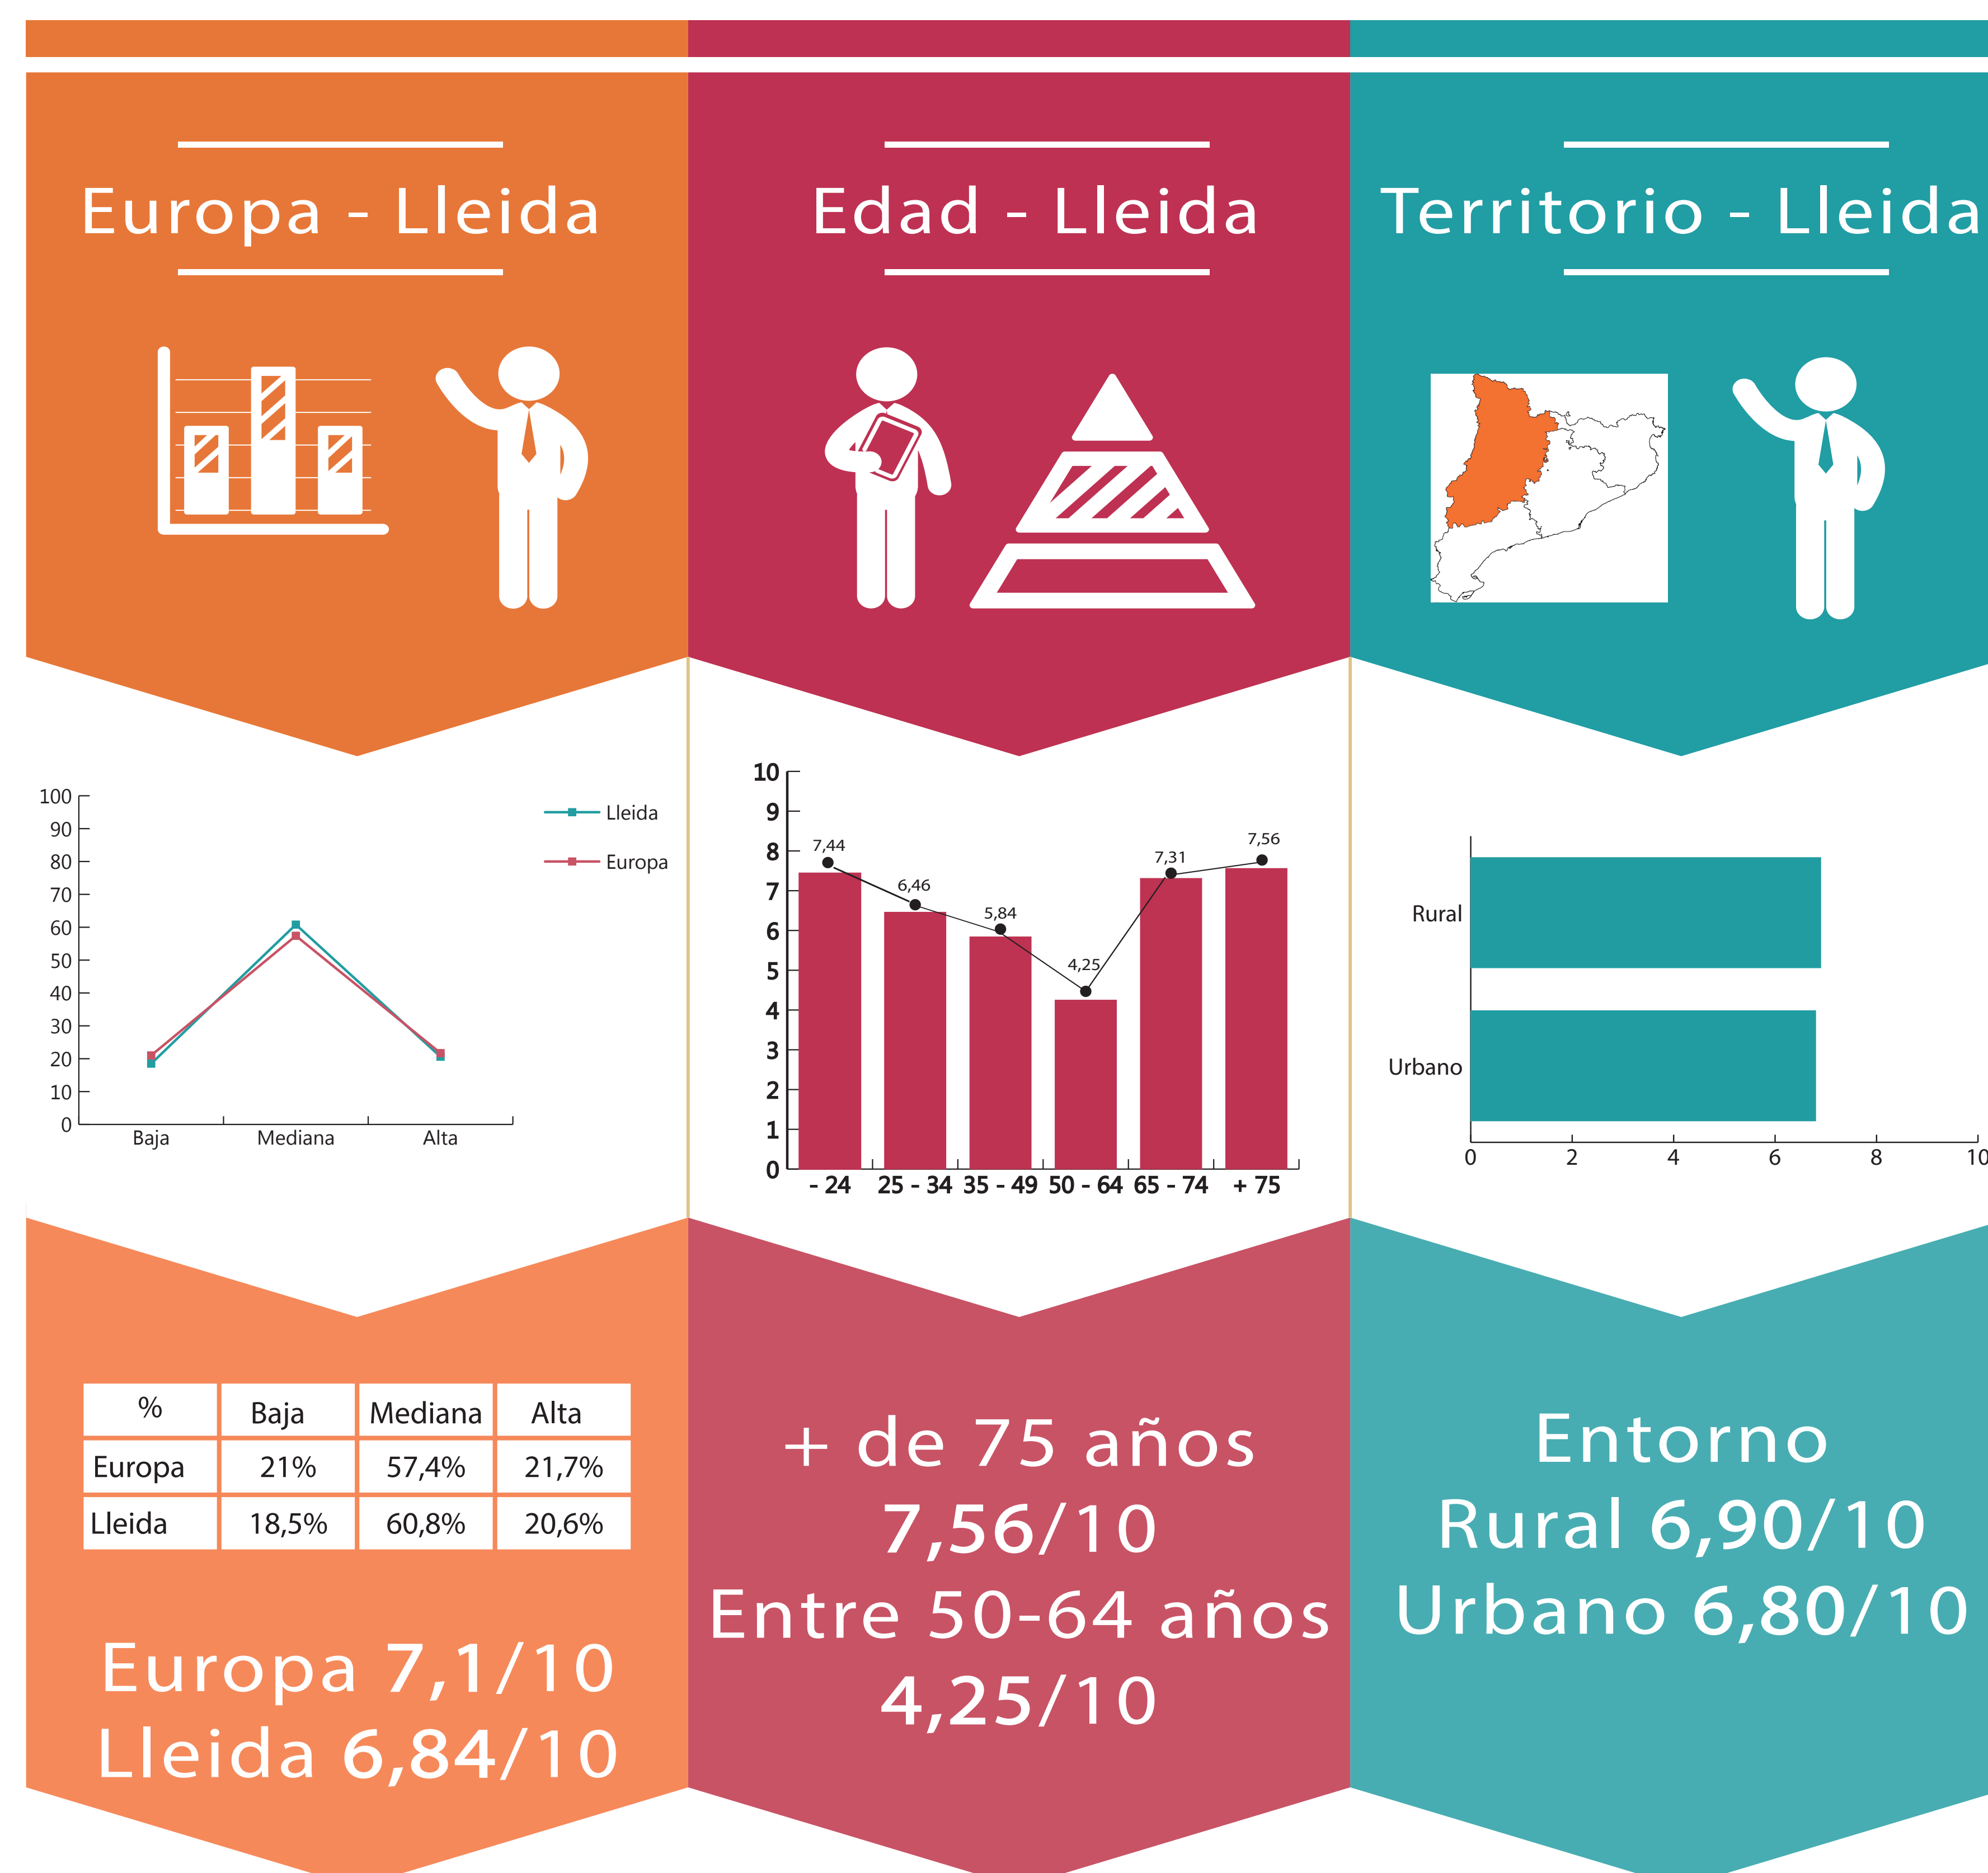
Europa - Lleida

Edad - Lleida

Territorio - Lleida

100
90
80
70
60
50
40
30
20
10
0
Baja
Mediana
Alta
Lleida
Europa

10
9
8
7
6
5
4
3
2
1
0
7,44
6,46
5,84
4,25
7,31
7,56
- 24
25 - 34
35 - 49
50 - 64
65 - 74
+ 75

Rural
Urbano
0
2
4
6
8
10

| % | Baja | Mediana | Alta |
|---|---|---|---|
| Europa | 21% | 57,4% | 21,7% |
| Lleida | 18,5% | 60,8% | 20,6% |

Europa 7,1/10
Lleida 6,84/10

+ de 75 años
7,56/10
Entre 50-64 años
4,25/10

Entorno
Rural 6,90/10
Urbano 6,80/10